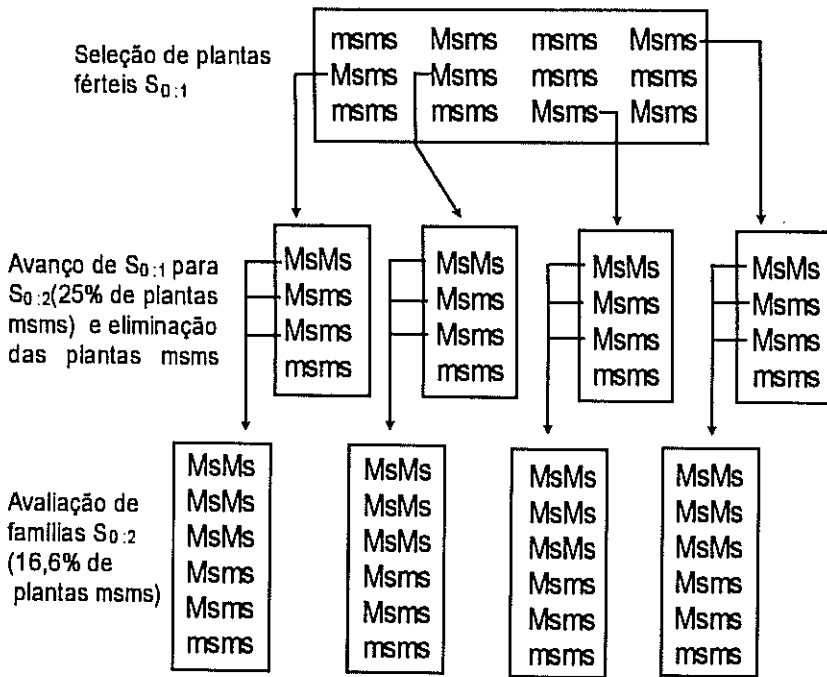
Seleção de plantas férteis $S_{0:1}$

| msms | Msms | msms | Msms |
|---|---|---|---|
| Msms | Msms | msms | msms |
| msms | msms | Msms | Msms |

Avanço de $S_{0:1}$ para $S_{0:2}$(25% de plantas msms) e eliminação das plantas msms

MsMs
Msms
Msms
msms

MsMs
Msms
Msms
msms

MsMs
Msms
Msms
msms

MsMs
Msms
Msms
msms

Avaliação de famílias $S_{0:2}$ (16,6% de plantas msms)

MsMs
MsMs
MsMs
Msms
Msms
msms

MsMs
MsMs
MsMs
Msms
Msms
msms

MsMs
MsMs
MsMs
Msms
Msms
msms

MsMs
MsMs
MsMs
Msms
Msms
msms